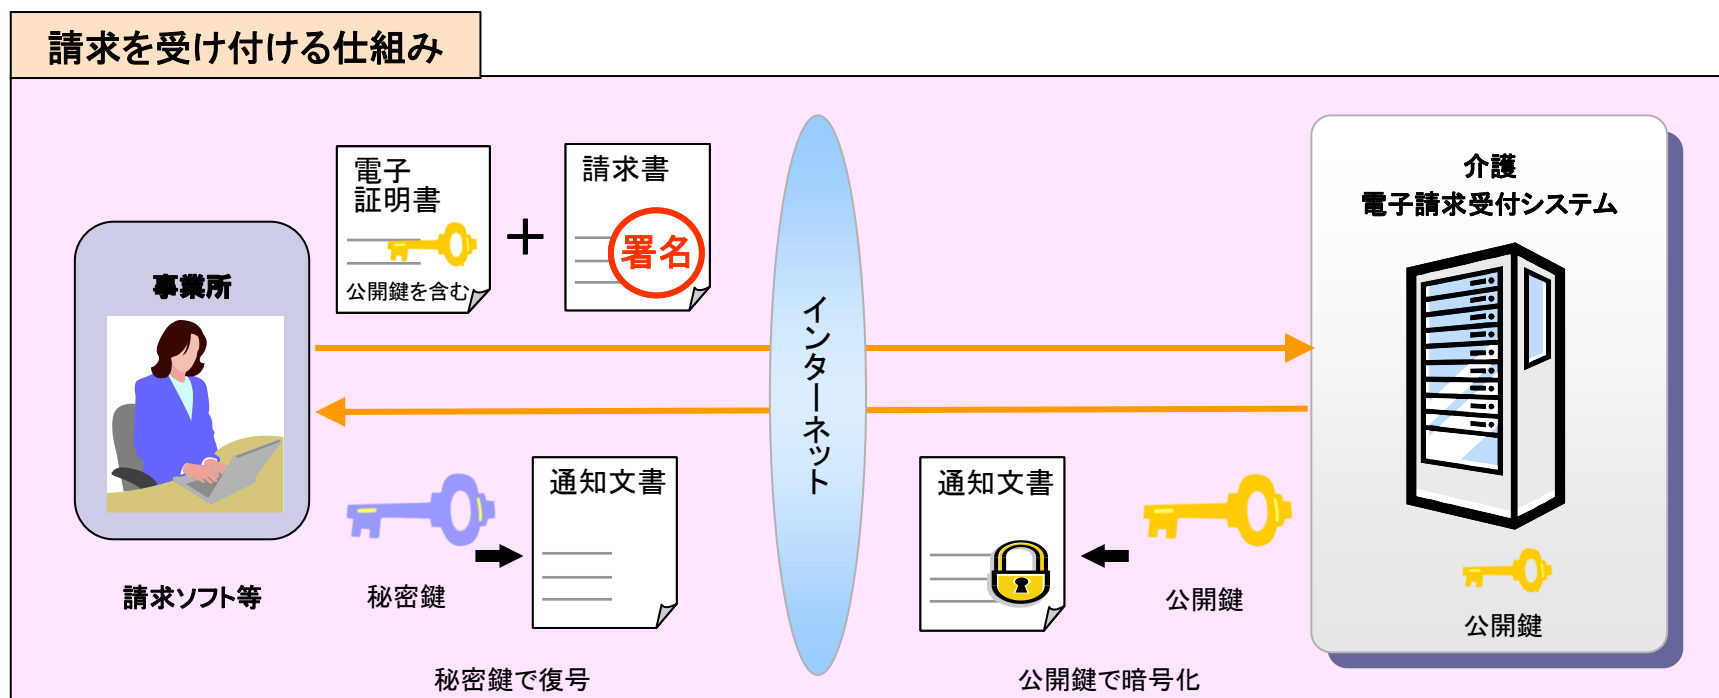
請求を受け付ける仕組み

電子
証明書

公開鍵を含む

＋

請求書

署名

インターネット

介護
電子請求受付システム

事業所

請求ソフト等

秘密鍵

通知文書

秘密鍵で復号

通知文書

公開鍵

公開鍵で暗号化

公開鍵